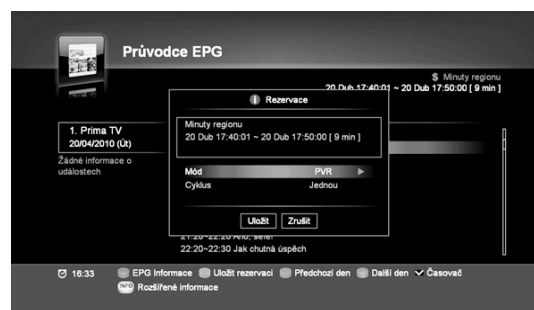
Průvodce EPG

$ Minuty regionu
20 Dub 17:40:01 ~ 20 Dub 17:50:00 [ 9 min ]

1. Prima TV
20/04/2010 (Út)

Žádné informace o událostech

Rezervace

Minuty regionu
20 Dub 17:40:01 ~ 20 Dub 17:50:00 [ 9 min ]

Mód PVR
Cyklus Jednou

Uložit Zrušit

21:20~22:20 Ano, šéfe!
22:20~22:30 Jak chutná úspěch

16:33 EPG Informace Uložit rezervaci Předchozí den Další den Časovač
INFO Rozšířené informace